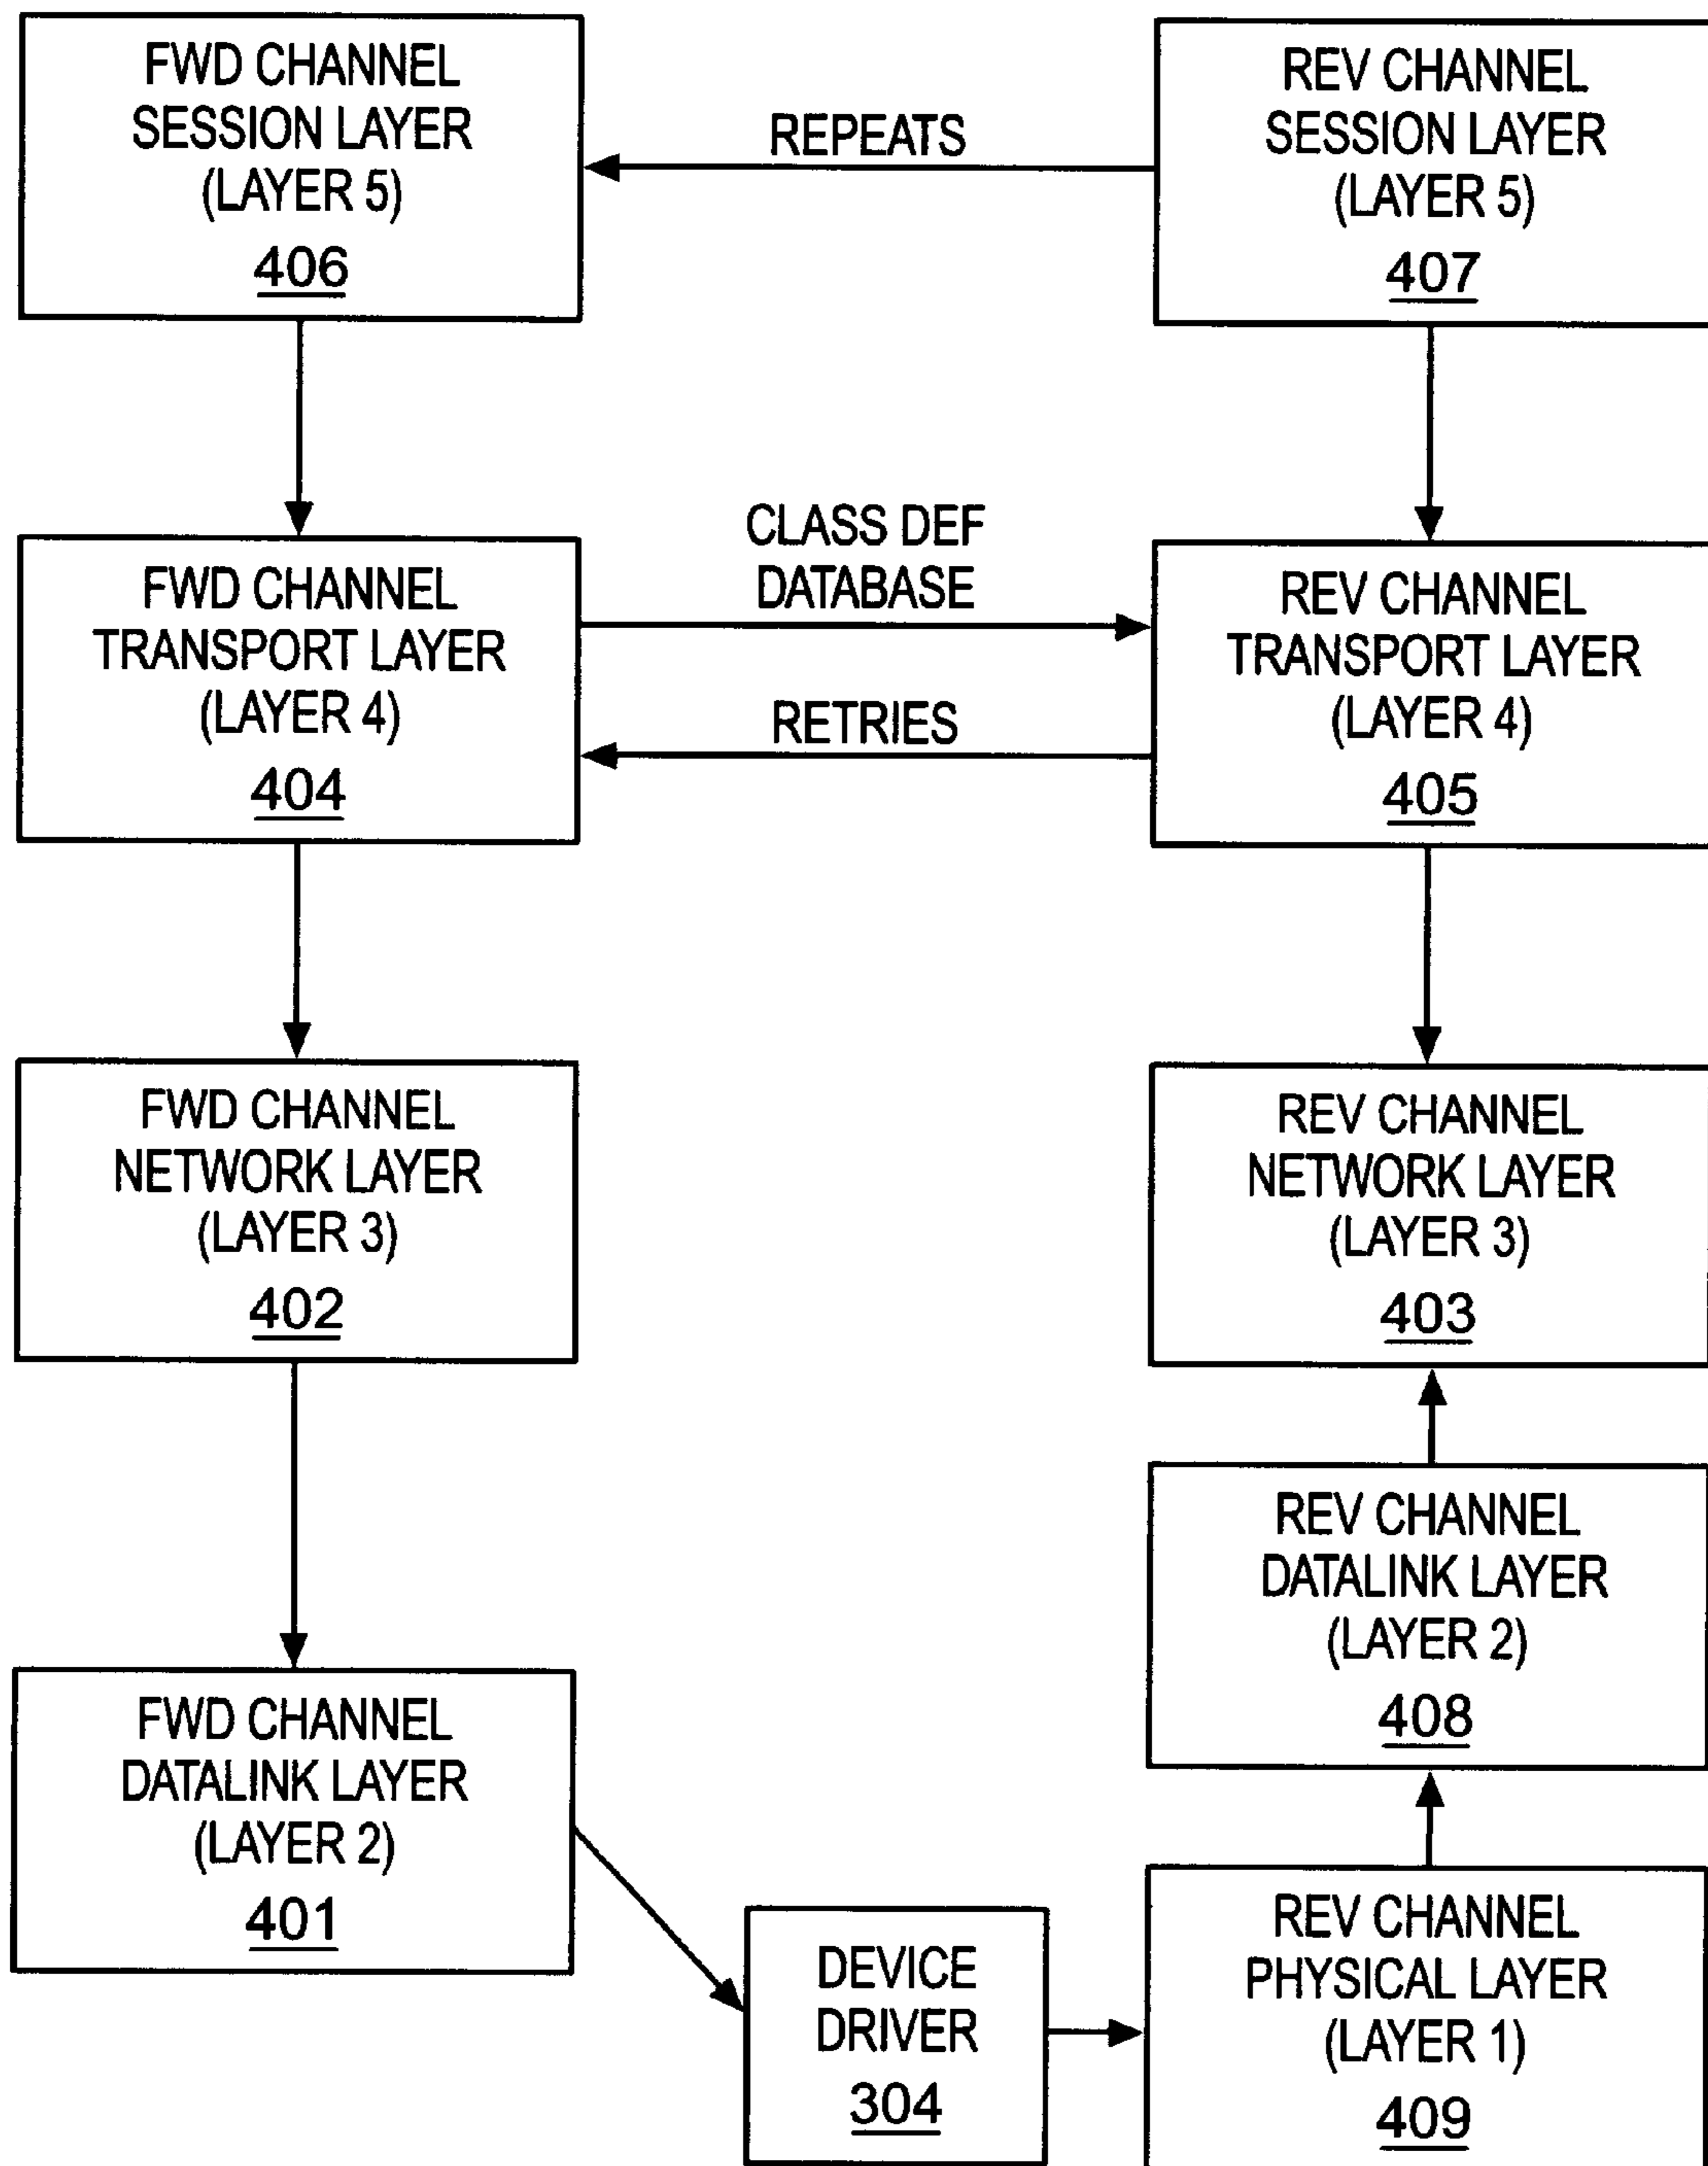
FWD CHANNEL SESSION LAYER (LAYER 5) 406

REPEATS

REV CHANNEL SESSION LAYER (LAYER 5) 407

CLASS DEF DATABASE

FWD CHANNEL TRANSPORT LAYER (LAYER 4) 404

RETRIES

REV CHANNEL TRANSPORT LAYER (LAYER 4) 405

FWD CHANNEL NETWORK LAYER (LAYER 3) 402

REV CHANNEL NETWORK LAYER (LAYER 3) 403

REV CHANNEL DATALINK LAYER (LAYER 2) 408

FWD CHANNEL DATALINK LAYER (LAYER 2) 401

DEVICE DRIVER 304

REV CHANNEL PHYSICAL LAYER (LAYER 1) 409